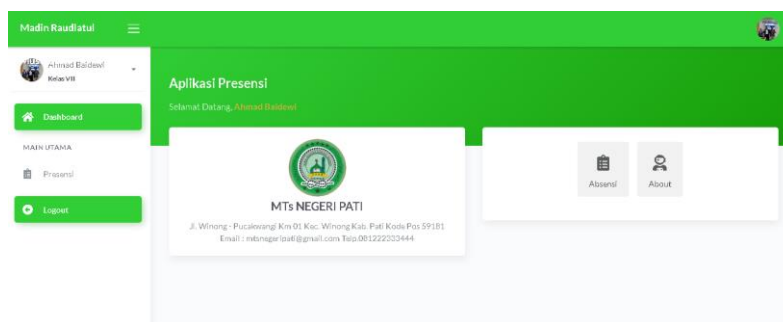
Madin Raudlatul

Ahmad Baidawi
Kelas VIII

Dashboard

MAIN UTAMA

Presensi

Logout

Aplikasi Presensi

Selamat Datang, Ahmad Baidawi

MTs NEGERI PATI

Jl. Winong - Pucakwangi Km 01 Kec. Winong Kab. Pati Kode Pos 59181
Email : mtsnegeripati@gmail.com Telp.081222333444

Absensi

About